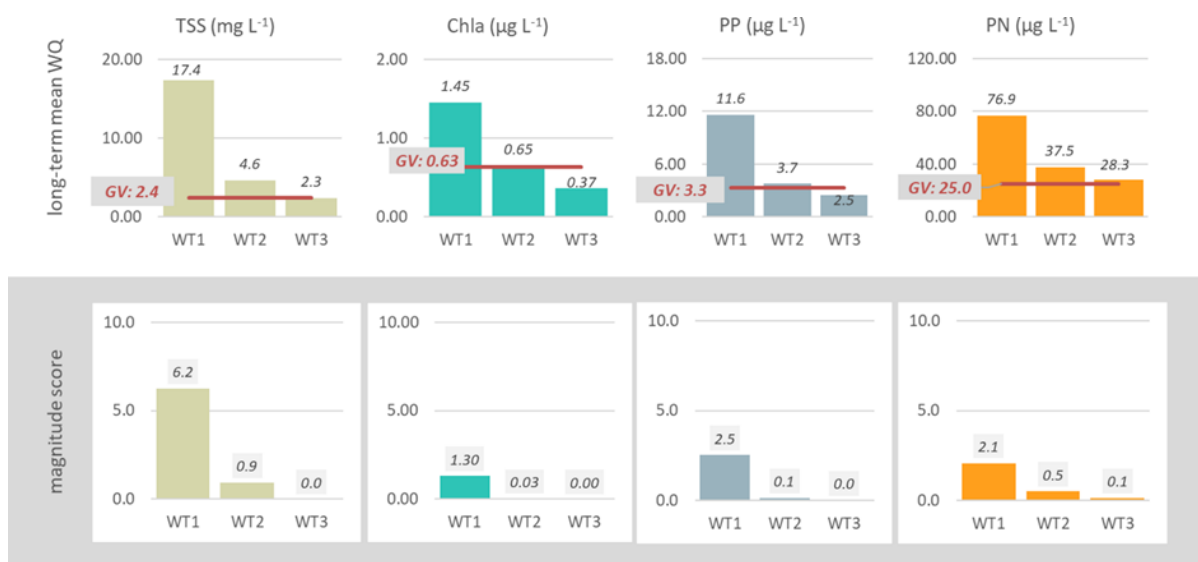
long-term mean WQ

TSS (mg L$^{-1}$)
20.00
10.00
0.00
17.4
4.6
2.3
GV: 2.4
WT1 WT2 WT3

Chla (µg L$^{-1}$)
2.00
1.00
0.00
1.45
0.65
0.37
GV: 0.63
WT1 WT2 WT3

PP (µg L$^{-1}$)
18.00
12.00
6.00
0.00
11.6
3.7
2.5
GV: 3.3
WT1 WT2 WT3

PN (µg L$^{-1}$)
120.00
80.00
40.00
0.00
76.9
37.5
28.3
GV: 25.0
WT1 WT2 WT3

magnitude score

10.0
5.0
0.0
6.2
0.9
0.0
WT1 WT2 WT3

10.00
5.00
0.00
1.30
0.03
0.00
WT1 WT2 WT3

10.0
5.0
0.0
2.5
0.1
0.0
WT1 WT2 WT3

10.0
5.0
0.0
2.1
0.5
0.1
WT1 WT2 WT3